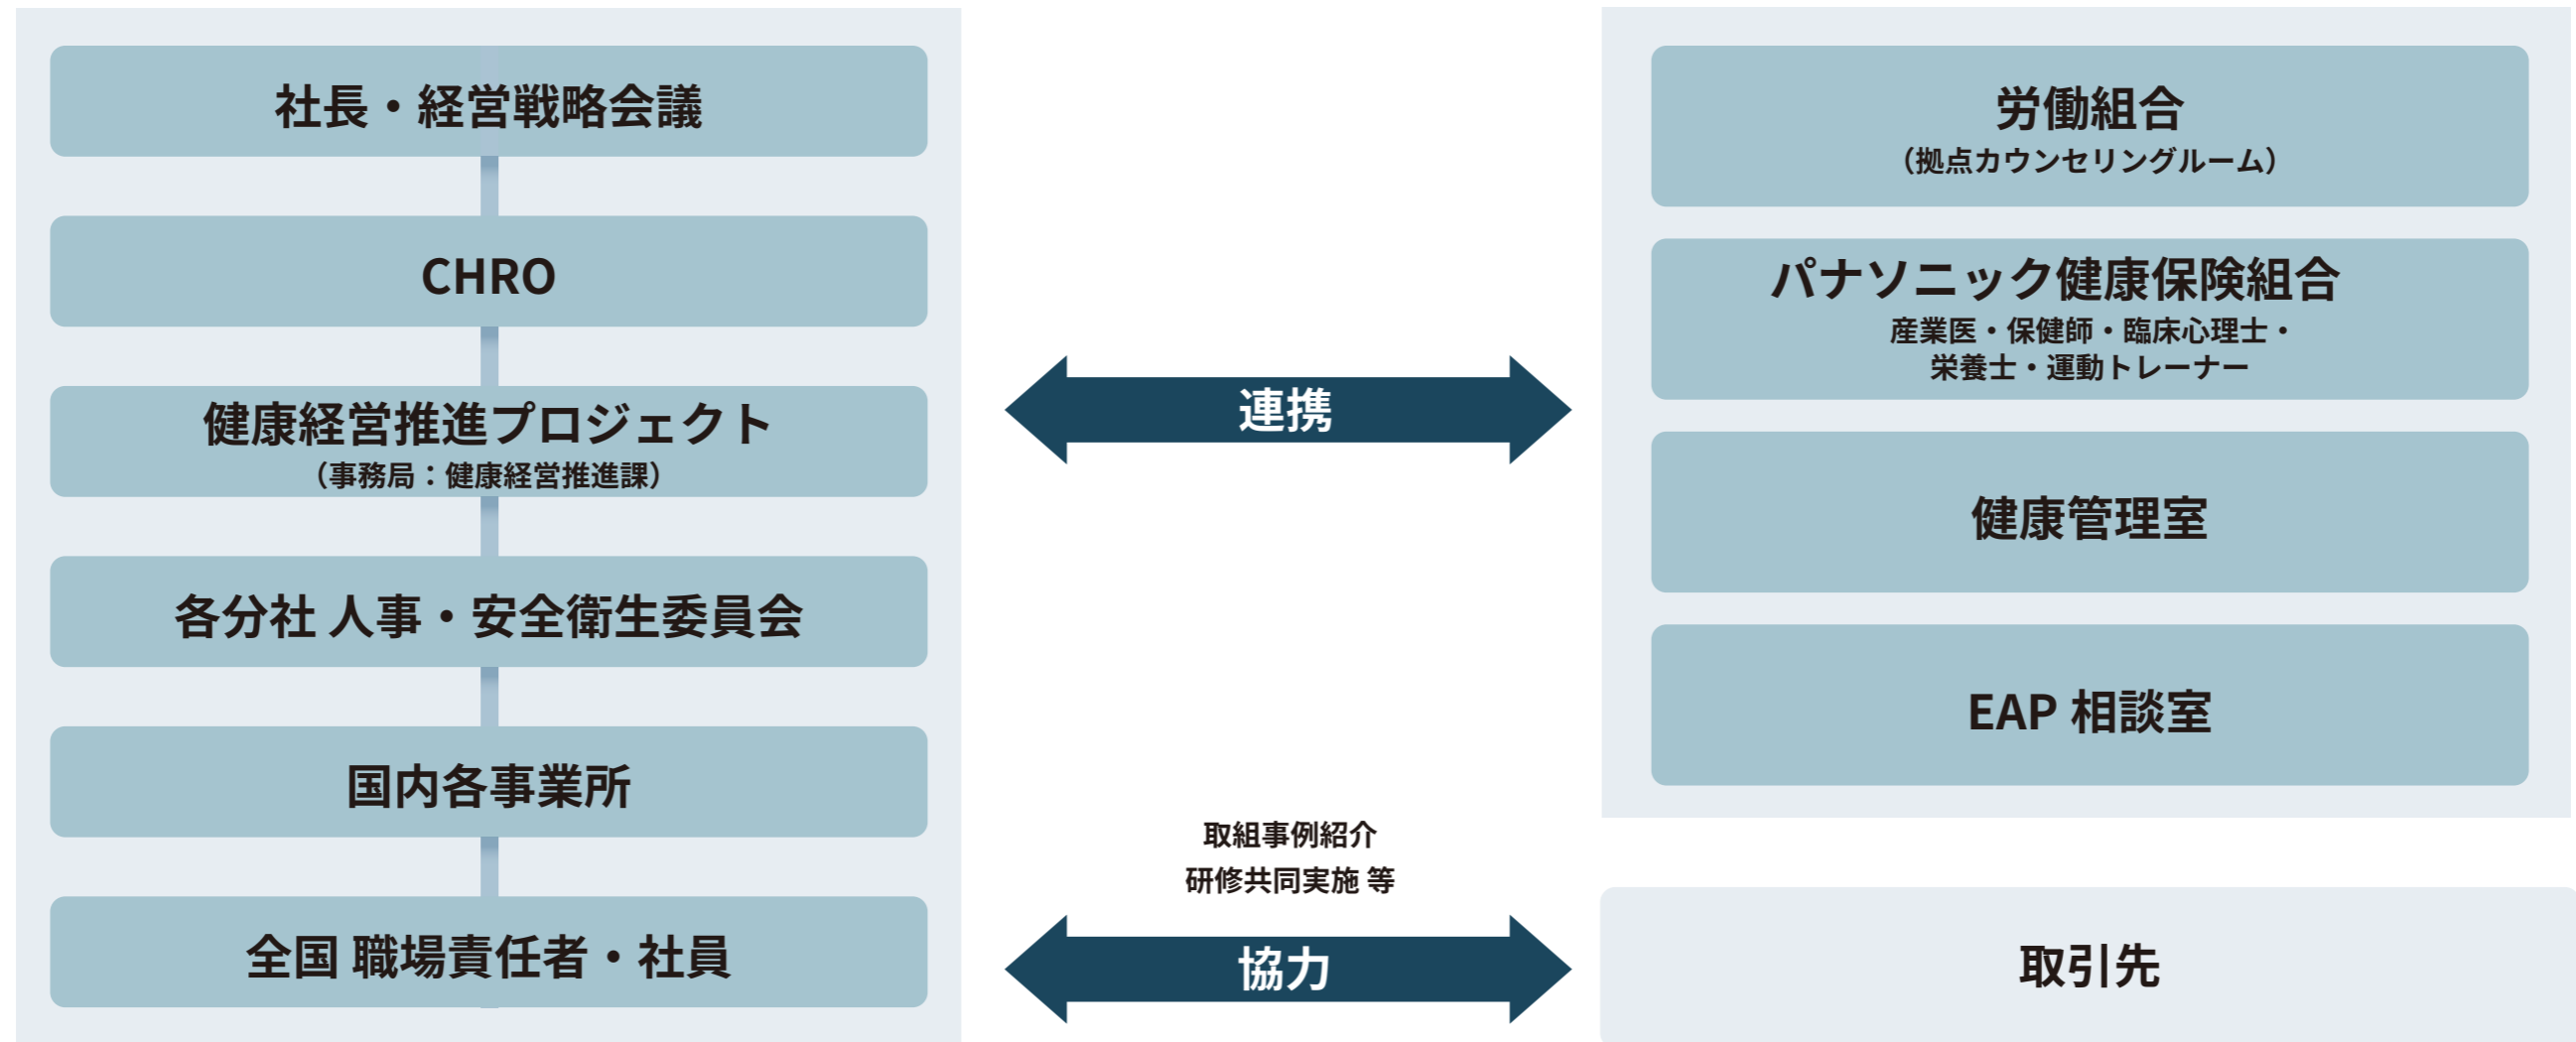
社長・経営戦略会議

CHRO

健康経営推進プロジェクト
（事務局：健康経営推進課）

各分社 人事・安全衛生委員会

国内各事業所

全国 職場責任者・社員

連携

取組事例紹介
研修共同実施 等

協力

労働組合
（拠点カウンセリングルーム）

パナソニック健康保険組合
産業医・保健師・臨床心理士・
栄養士・運動トレーナー

健康管理室

EAP 相談室

取引先